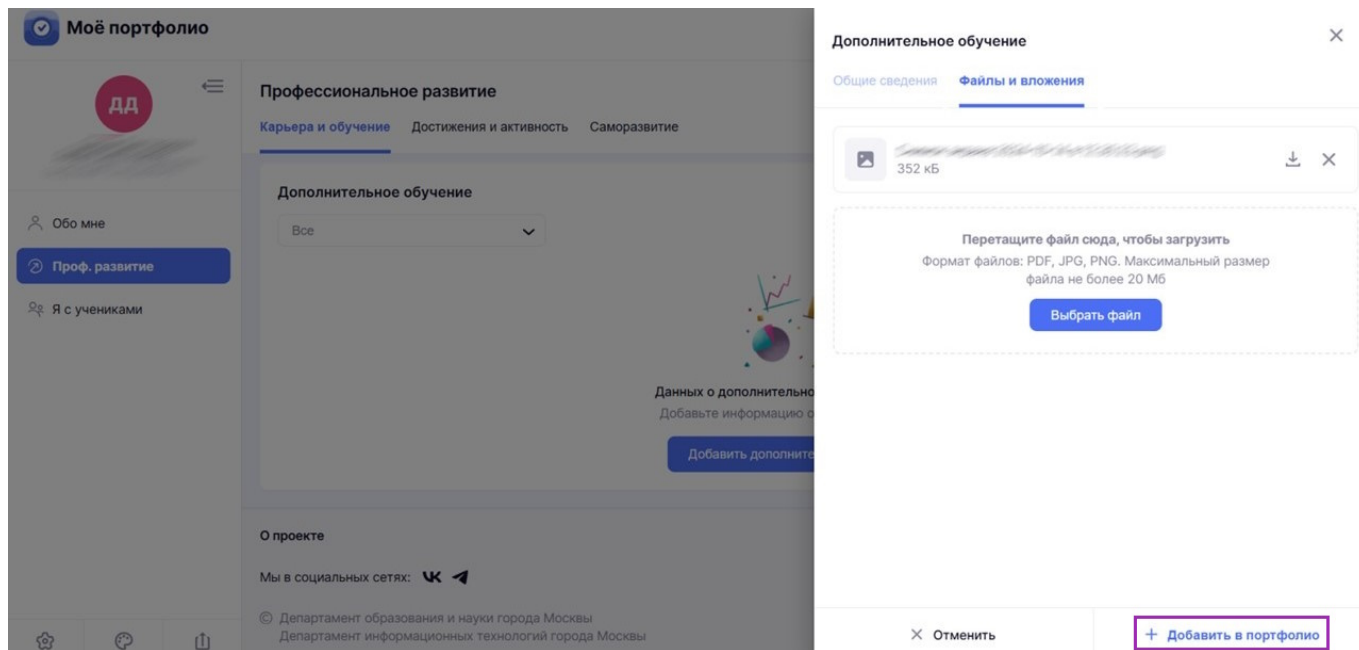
Моё портфолио

ДД

Обо мне
Проф. развитие
Я с учениками

Профессиональное развитие
Карьера и обучение Достижения и активность Саморазвитие

Дополнительное обучение
Все

Данных о дополнительно
Добавьте информацию о
Добавить дополните

О проекте
Мы в социальных сетях:
© Департамент образования и науки города Москвы
Департамент информационных технологий города Москвы

Дополнительное обучение
Общие сведения Файлы и вложения

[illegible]
352 кБ

Перетащите файл сюда, чтобы загрузить
Формат файлов: PDF, JPG, PNG. Максимальный размер файла не более 20 Мб
Выбрать файл

× Отменить
+ Добавить в портфолио